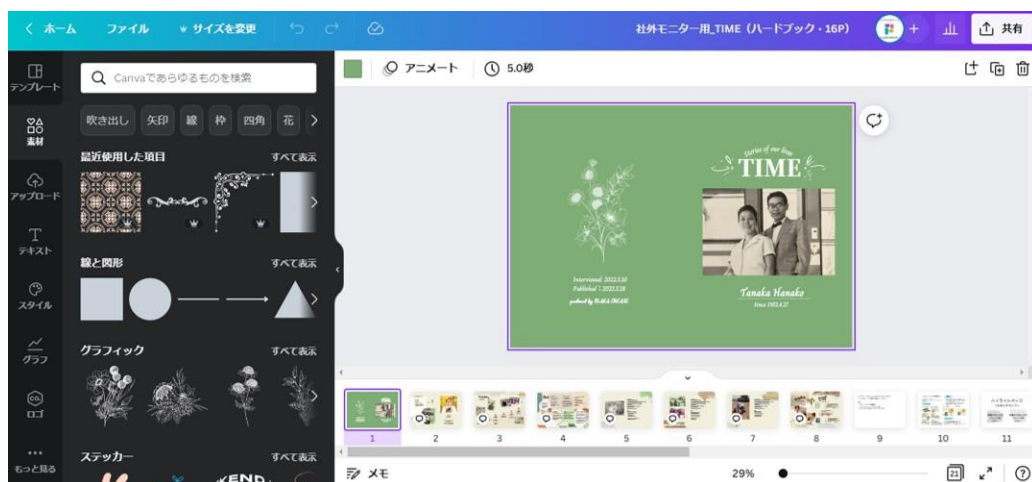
< ホーム ファイル サイズを変更

社外モニター用_TIME（ハードブック・16P）

共有

テンプレート

素材

アップロード

テキスト

スタイル

グラフ

ロゴ

もっと見る

Canvaであらゆるものを検索

吹き出し 矢印 線 枠 四角 花

最近使用した項目 すべて表示

線と図形 すべて表示

グラフィック すべて表示

ステッカー すべて表示

アニメート 5.0秒

Stories of our lives

TIME

Interviewed : 2022.3.10
Published : 2022.3.28
produced by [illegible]

Tanaka Hanako
Since 1952.4.27

1 2 3 4 5 6 7 8 9 10 11

メモ

29%

21